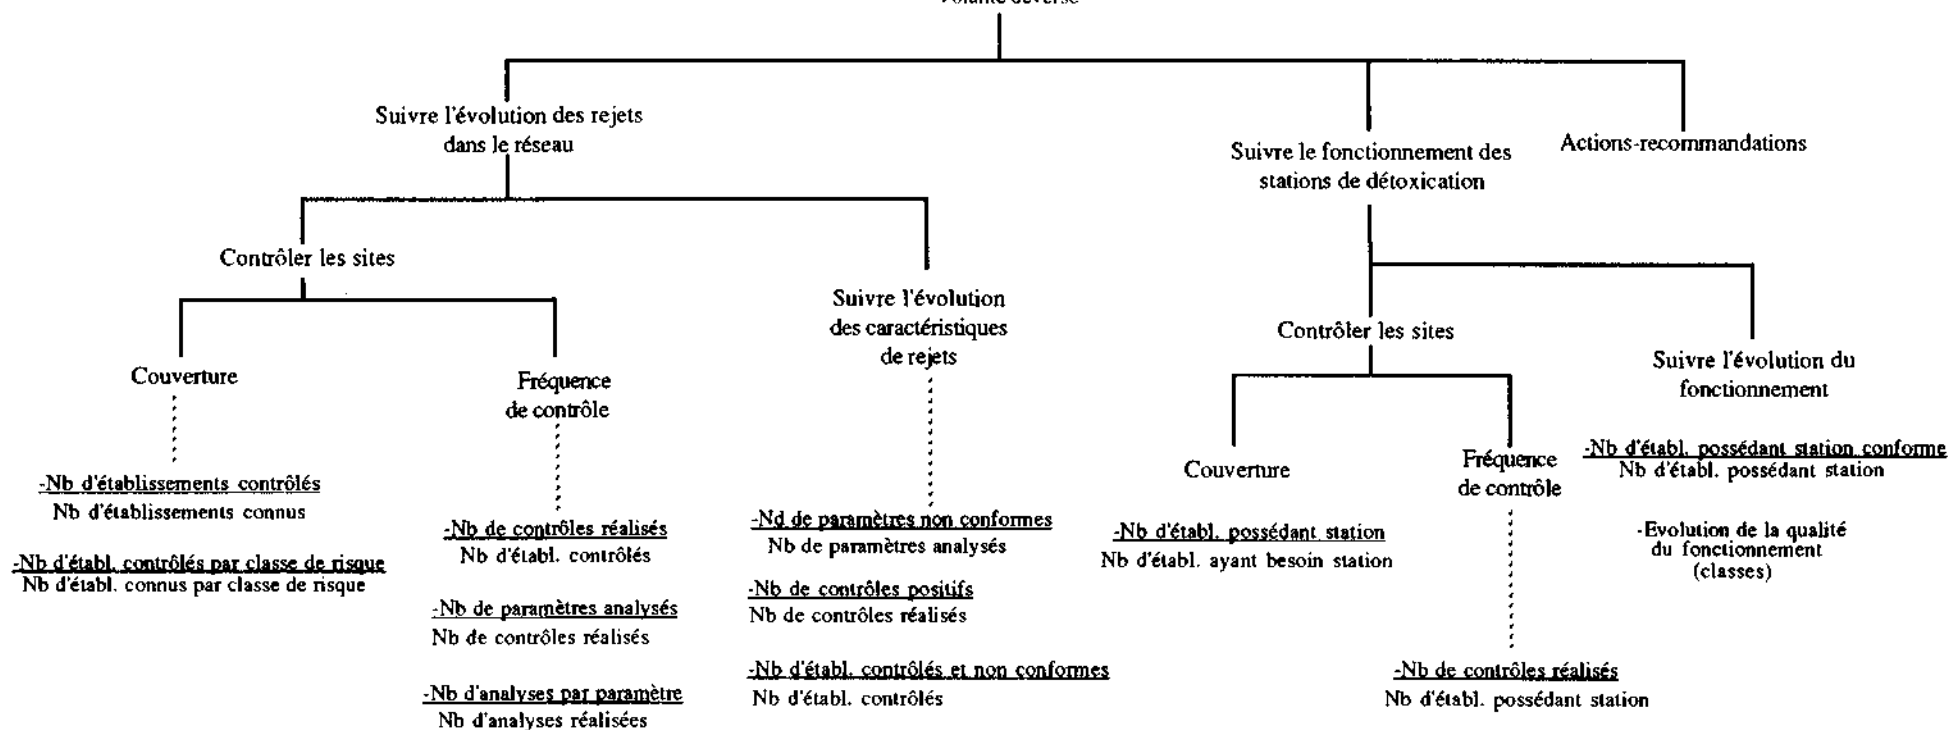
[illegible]

Suivre l'évolution des rejets dans le réseau

Contrôler les sites

Couverture

-Nb d'établissements contrôlés
Nb d'établissements connus

-Nb d'établ. contrôlés par classe de risque
Nb d'établ. connus par classe de risque

Fréquence de contrôle

-Nb de contrôles réalisés
Nb d'établ. contrôlés

-Nb de paramètres analysés
Nb de contrôles réalisés

-Nb d'analyses par paramètre
Nb d'analyses réalisées

Suivre l'évolution des caractéristiques de rejets

-Nd de paramètres non conformes
Nb de paramètres analysés

-Nb de contrôles positifs
Nb de contrôles réalisés

-Nb d'établ. contrôlés et non conformes
Nb d'établ. contrôlés

Suivre le fonctionnement des stations de détoxication

Contrôler les sites

Couverture

-Nb d'établ. possédant station
Nb d'établ. ayant besoin station

Fréquence de contrôle

-Nb de contrôles réalisés
Nb d'établ. possédant station

Suivre l'évolution du fonctionnement

-Nb d'établ. possédant station conforme
Nb d'établ. possédant station

-Evolution de la qualité du fonctionnement (classes)

Actions-recommandations